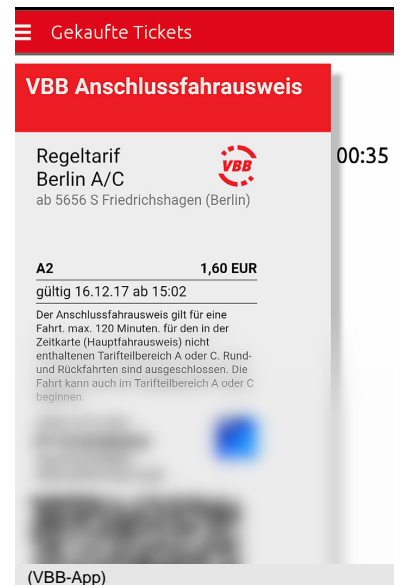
Gekaufte Tickets

VBB Anschlussfahrausweis

Regeltarif
Berlin A/C
ab 5656 S Friedrichshagen (Berlin)

VBB

00:35

A2 1,60 EUR
gültig 16.12.17 ab 15:02

Der Anschlussfahrausweis gilt für eine Fahrt. max. 120 Minuten. für den in der Zeitkarte (Hauptfahrausweis) nicht enthaltenen Tarifteilbereich A oder C. Rund- und Rückfahrten sind ausgeschlossen. Die Fahrt kann auch im Tarifteilbereich A oder C beginnen.

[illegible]

(VBB-App)